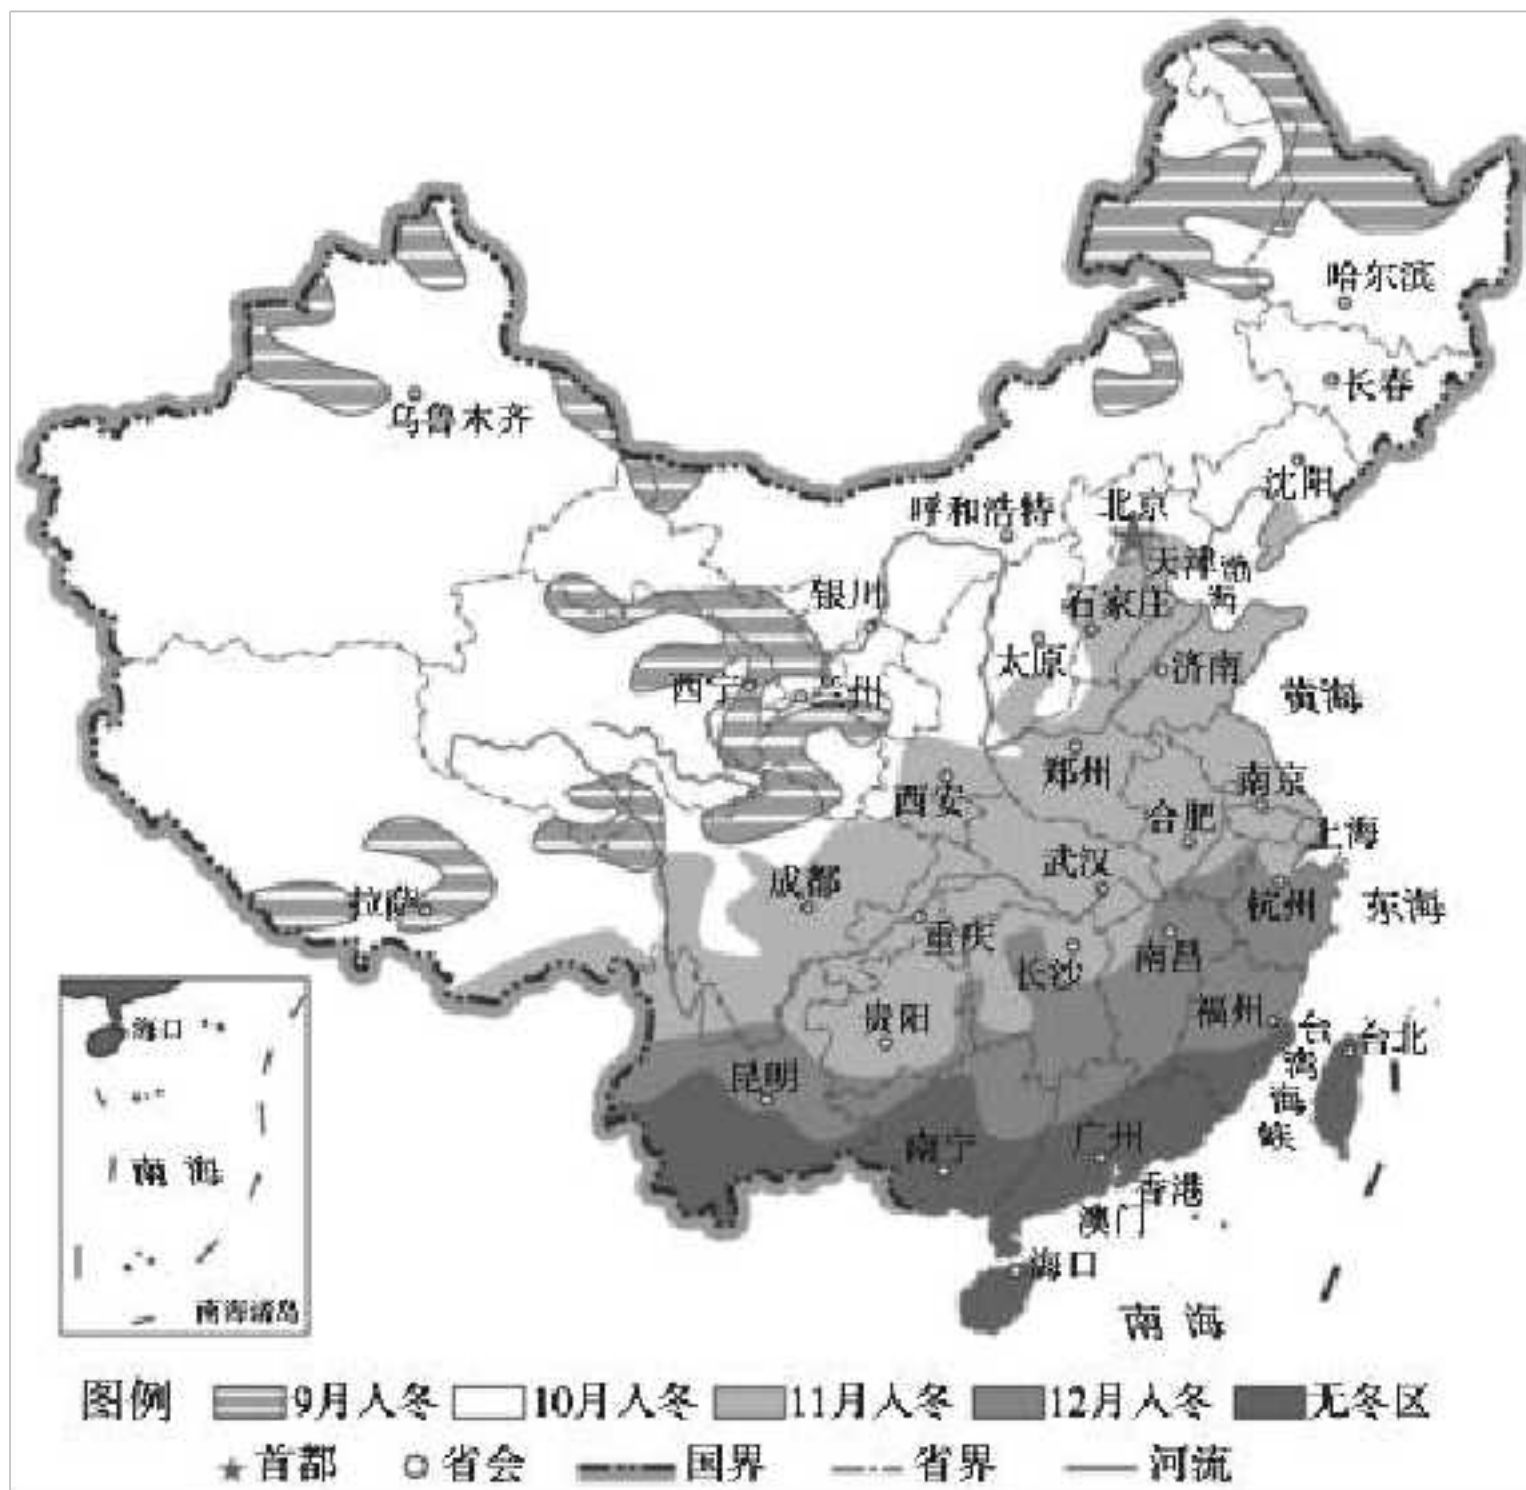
哈尔滨
长春
乌鲁木齐
沈阳
呼和浩特
北京
天津
渤海
银川
石家庄
太原
济南
黄海
西宁
兰州
郑州
西安
南京
合肥
上海
武汉
成都
杭州
东海
拉萨
重庆
长沙
南昌
福州
台湾海峡
台北
贵阳
昆明
南宁
广州
香港
澳门
海口
南海
海口
南海
南海诸岛

图例 9月入冬 10月入冬 11月入冬 12月入冬 无冬区
首都 省会 国界 省界 河流